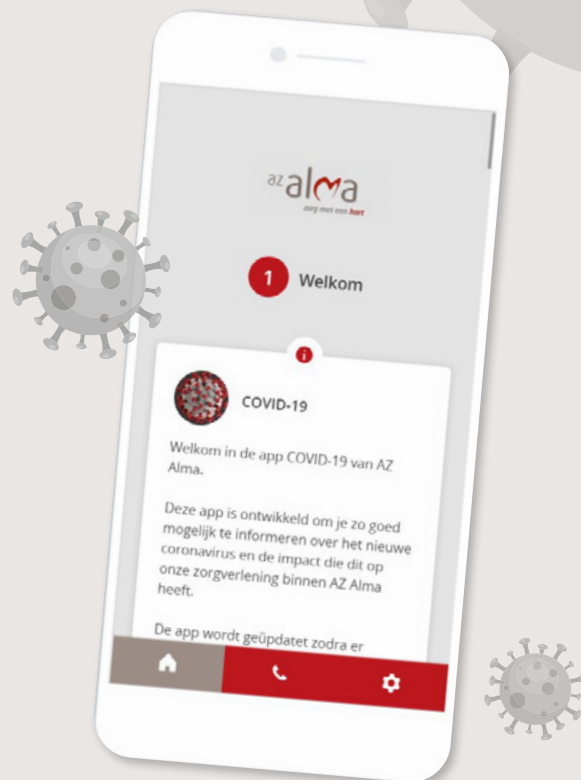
az alma
zorg met een hart

1 Welkom

COVID-19

Welkom in de app COVID-19 van AZ Alma.

Deze app is ontwikkeld om je zo goed mogelijk te informeren over het nieuwe coronavirus en de impact die dit op onze zorgverlening binnen AZ Alma heeft.

De app wordt geüpdatet zodra er